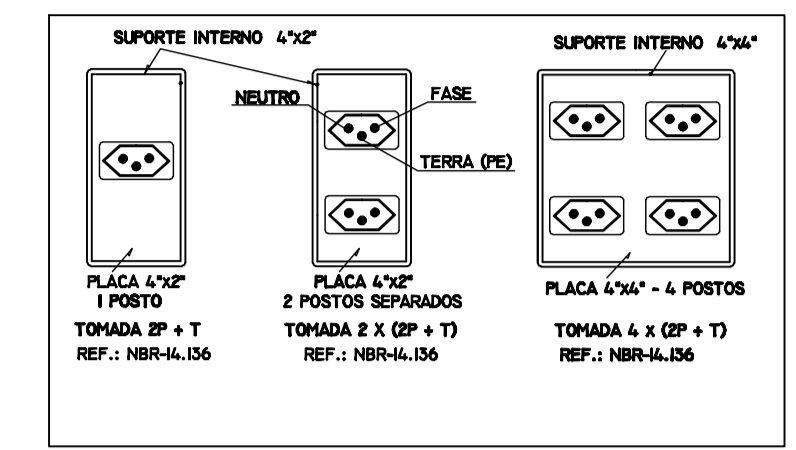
SUPORTE INTERNO 4"x2"

SUPORTE INTERNO 4"x4"

NEUTRO

FASE

TERRA (PE)

PLACA 4"x2"
1 POSTO

TOMADA 2P + T
REF.: NBR-14.136

PLACA 4"x2"
2 POSTOS SEPARADOS

TOMADA 2 X (2P + T)
REF.: NBR-14.136

PLACA 4"x4" - 4 POSTOS

TOMADA 4 X (2P + T)
REF.: NBR-14.136